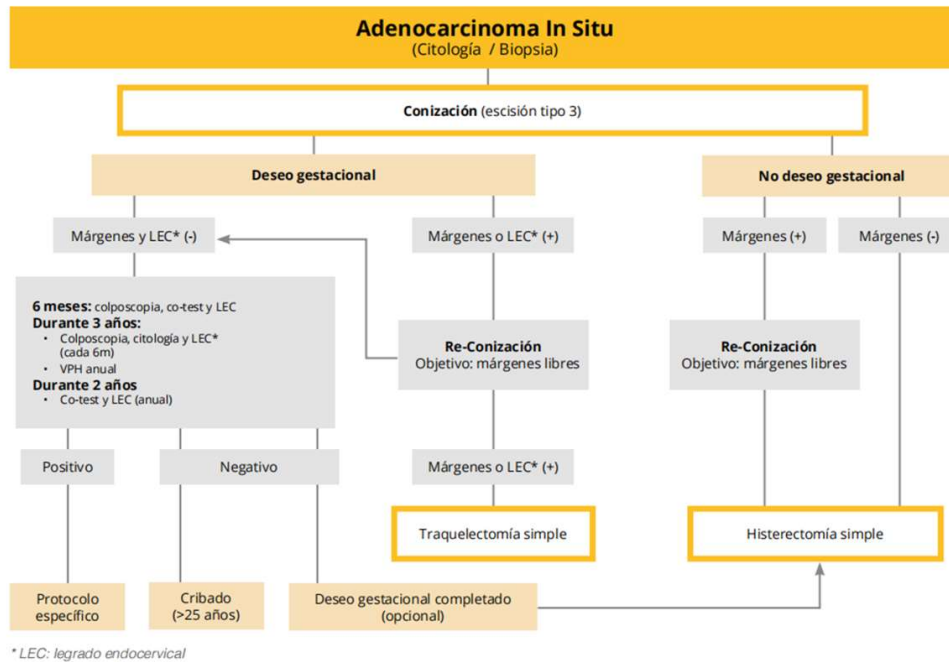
Adenocarcinoma In Situ
(Citología / Biopsia)

Conización (escisión tipo 3)

Deseo gestacional

No deseo gestacional

Márgenes y LEC* (-)

Márgenes o LEC* (+)

Márgenes (+)

Márgenes (-)

6 meses: colposcopia, co-test y LEC
Durante 3 años:
• Colposcopia, citología y LEC* (cada 6m)
• VPH anual
Durante 2 años
• Co-test y LEC (anual)

Re-Conización
Objetivo: márgenes libres

Re-Conización
Objetivo: márgenes libres

Positivo

Negativo

Márgenes o LEC* (+)

Traquelectomía simple

Histerectomía simple

Protocolo específico

Cribado (>25 años)

Deseo gestacional completado (opcional)

* LEC: legrado endocervical